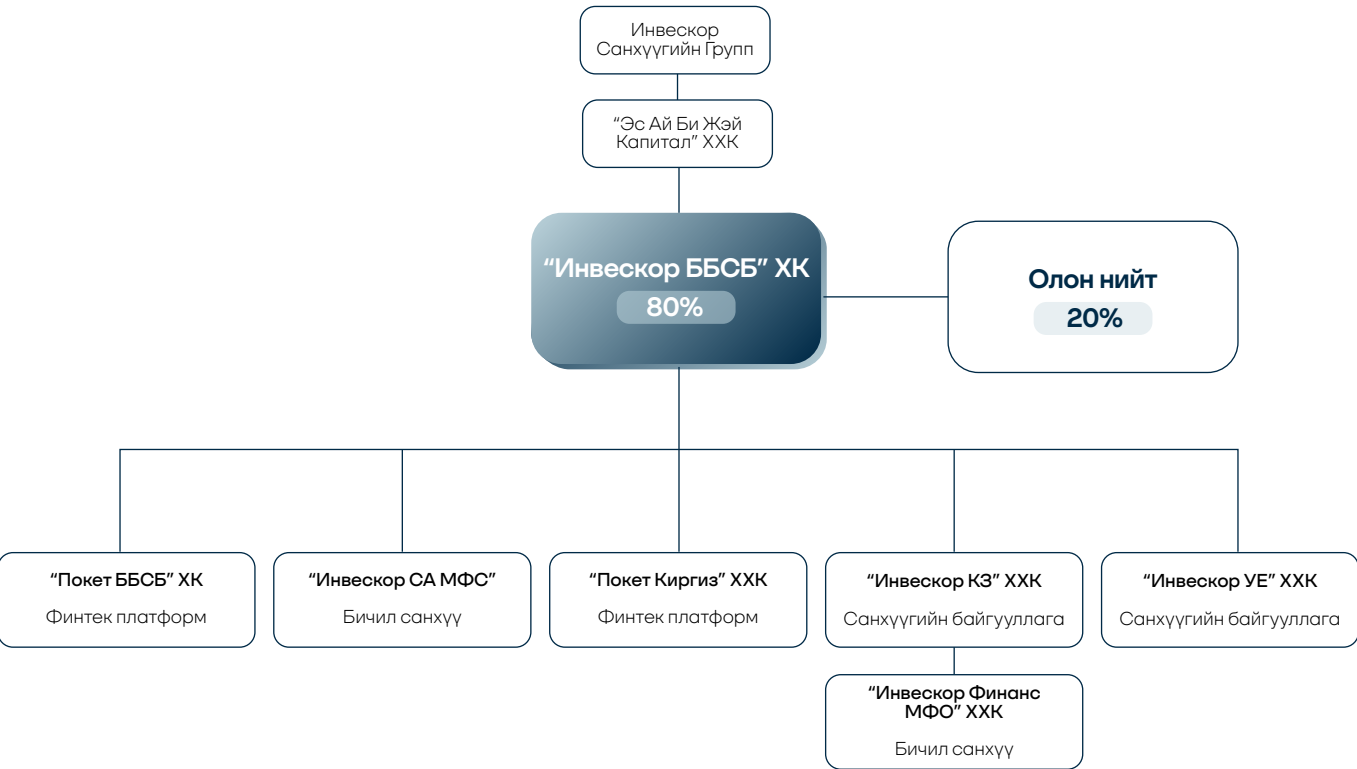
Инвескор Санхүүгийн Групп

"Эс Ай Би Жэй Капитал" ХХК

"Инвескор ББСБ" ХК
80%

Олон нийт
20%

"Покет ББСБ" ХК
Финтек платформ

"Инвескор СА МФС"
Бичил санхүү

"Покет Киргиз" ХХК
Финтек платформ

"Инвескор КЗ" ХХК
Санхүүгийн байгууллага

"Инвескор УЕ" ХХК
Санхүүгийн байгууллага

"Инвескор Финанс МФО" ХХК
Бичил санхүү